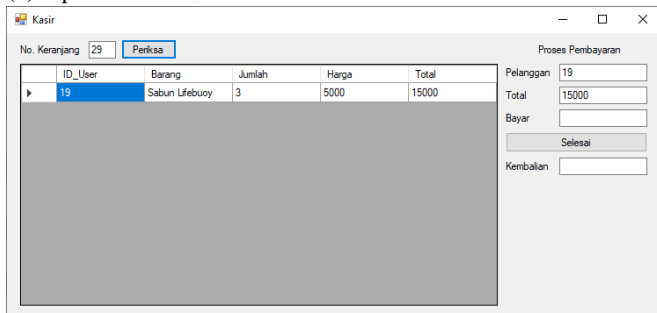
Kasir

No. Keranjang 29 Periksa

| | ID_User | Barang | Jumlah | Harga | Total |
|---|---|---|---|---|---|
| ▸ | 19 | Sabun Lifebuoy | 3 | 5000 | 15000 |

Proses Pembayaran

Pelanggan 19

Total 15000

Bayar

Selesai

Kembalian